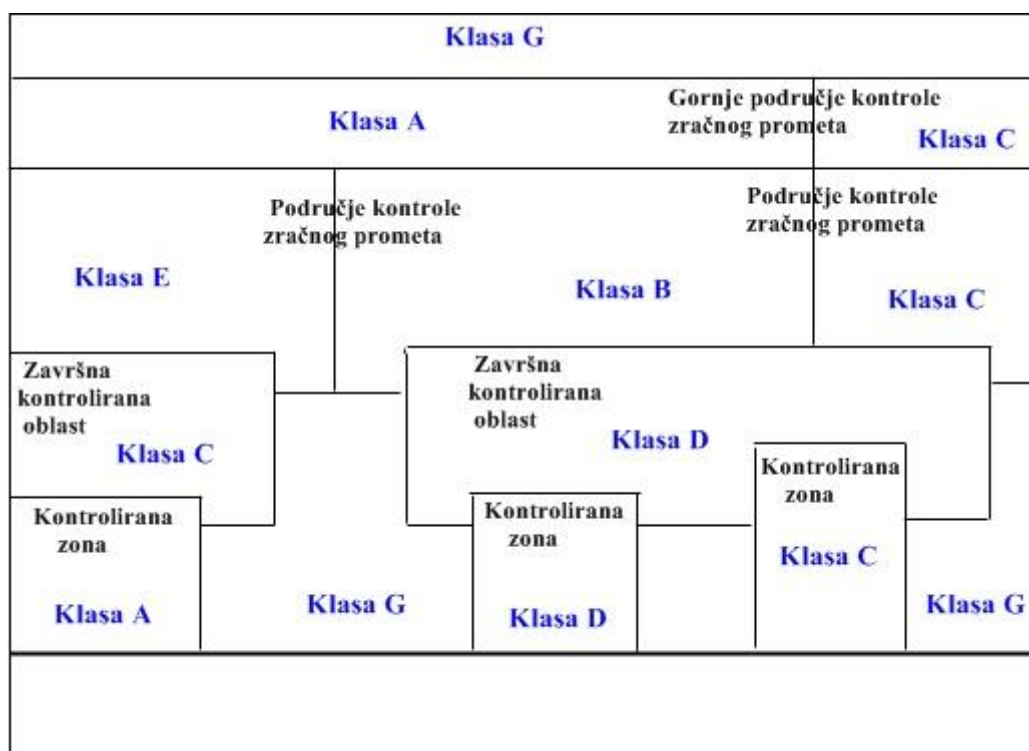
Klasa G

Klasa A

Gornje područje kontrole zračnog prometa

Klasa C

Područje kontrole zračnog prometa

Područje kontrole zračnog prometa

Klasa E

Klasa B

Klasa C

Završna kontrolirana oblast

Klasa C

Završna kontrolirana oblast

Klasa D

Kontrolirana zona

Kontrolirana zona

Kontrolirana zona

Klasa C

Klasa A

Klasa G

Klasa D

Klasa G